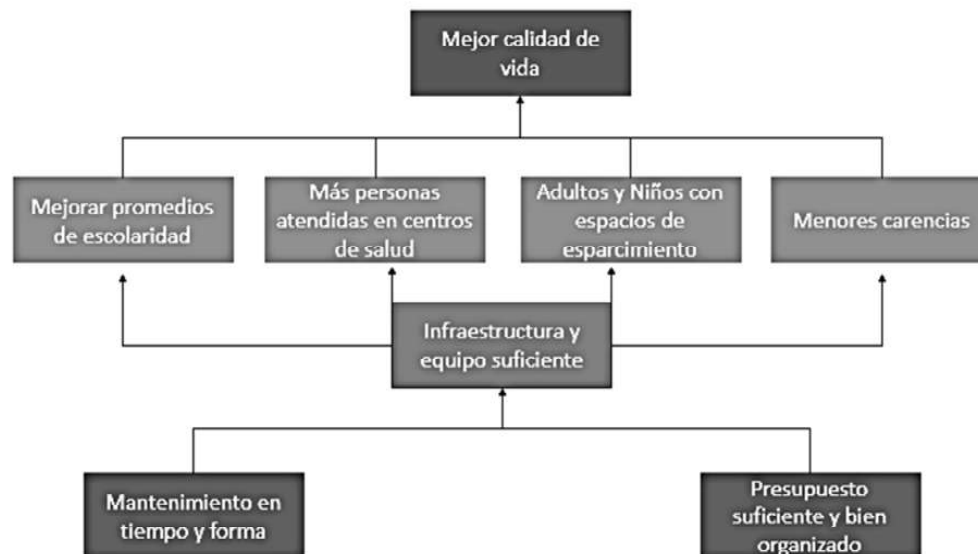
Mejor calidad de vida

Mejorar promedios de escolaridad

Más personas atendidas en centros de salud

Adultos y Niños con espacios de esparcimiento

Menores carencias

Infraestructura y equipo suficiente

Mantenimiento en tiempo y forma

Presupuesto suficiente y bien organizado